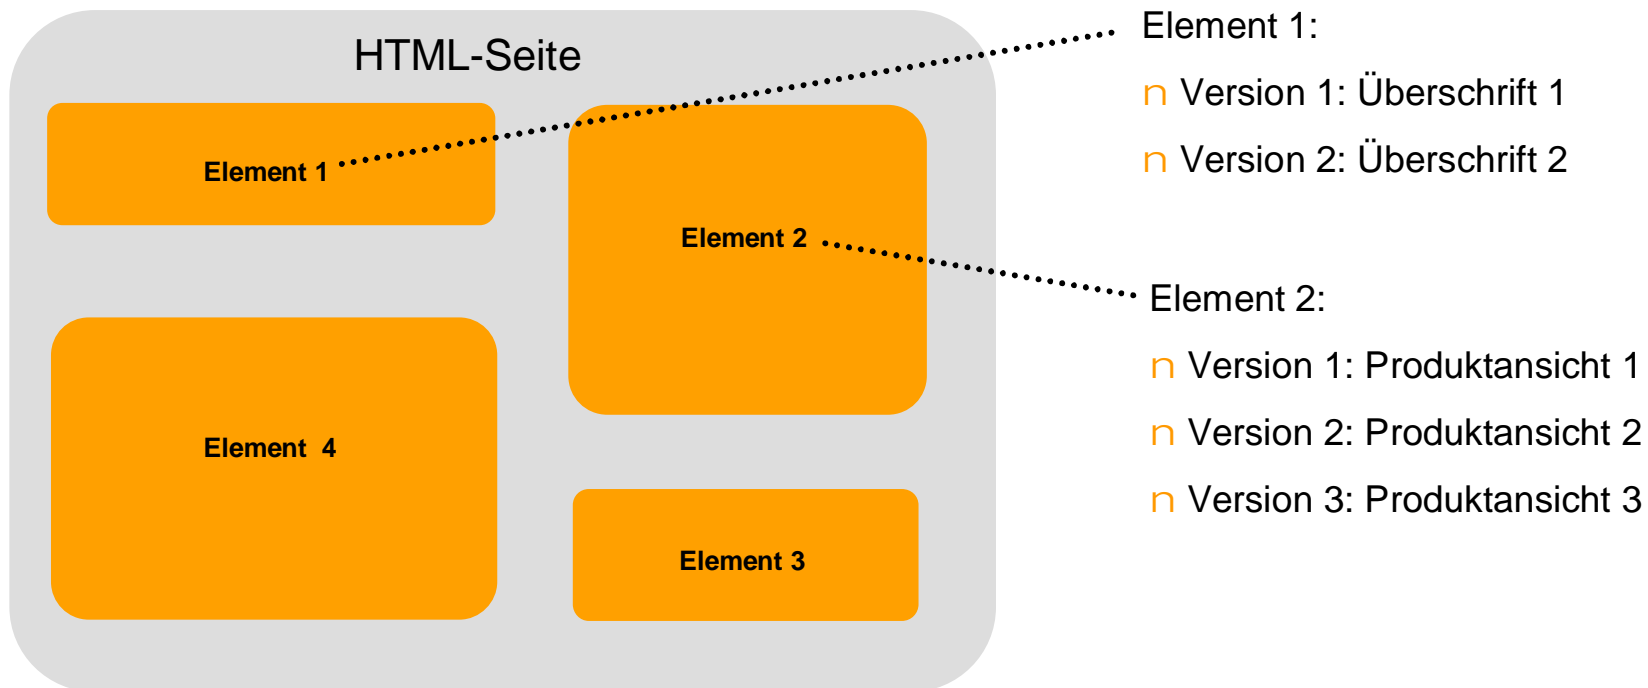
HTML-Seite

Element 1

Element 2

Element 4

Element 3

Element 1:

n Version 1: Überschrift 1

n Version 2: Überschrift 2

Element 2:

n Version 1: Produktansicht 1

n Version 2: Produktansicht 2

n Version 3: Produktansicht 3